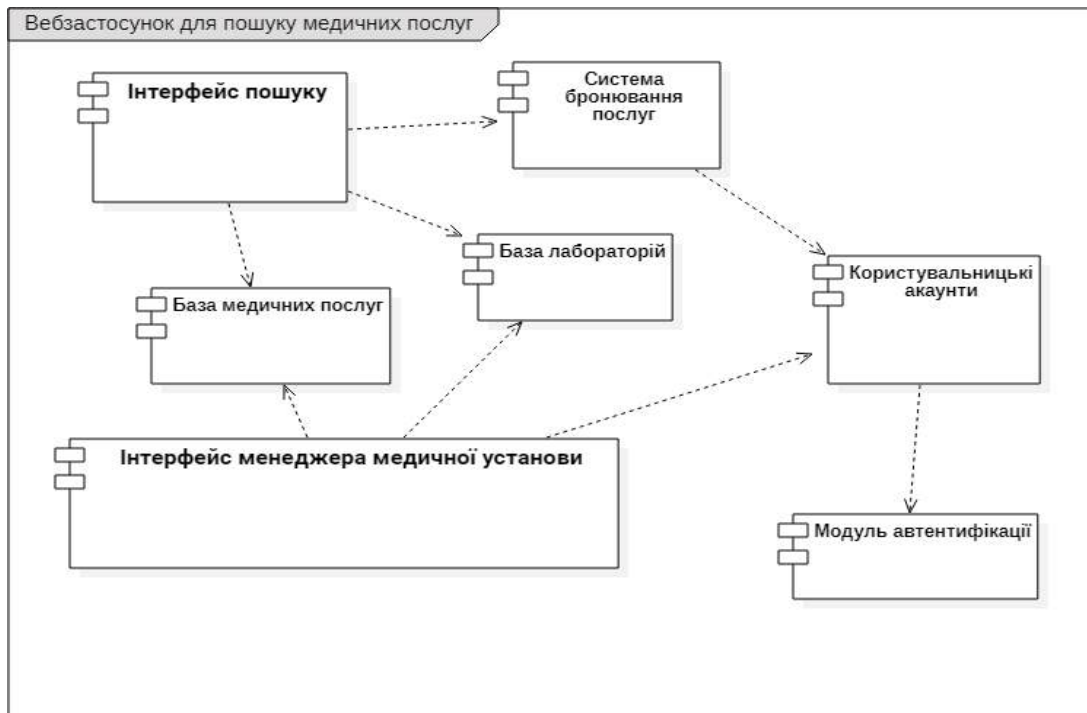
Вебзастосунок для пошуку медичних послуг

Інтерфейс пошуку

Система бронювання послуг

База лабораторій

Користувальницькі акаунти

База медичних послуг

Інтерфейс менеджера медичної установи

Модуль автентифікації